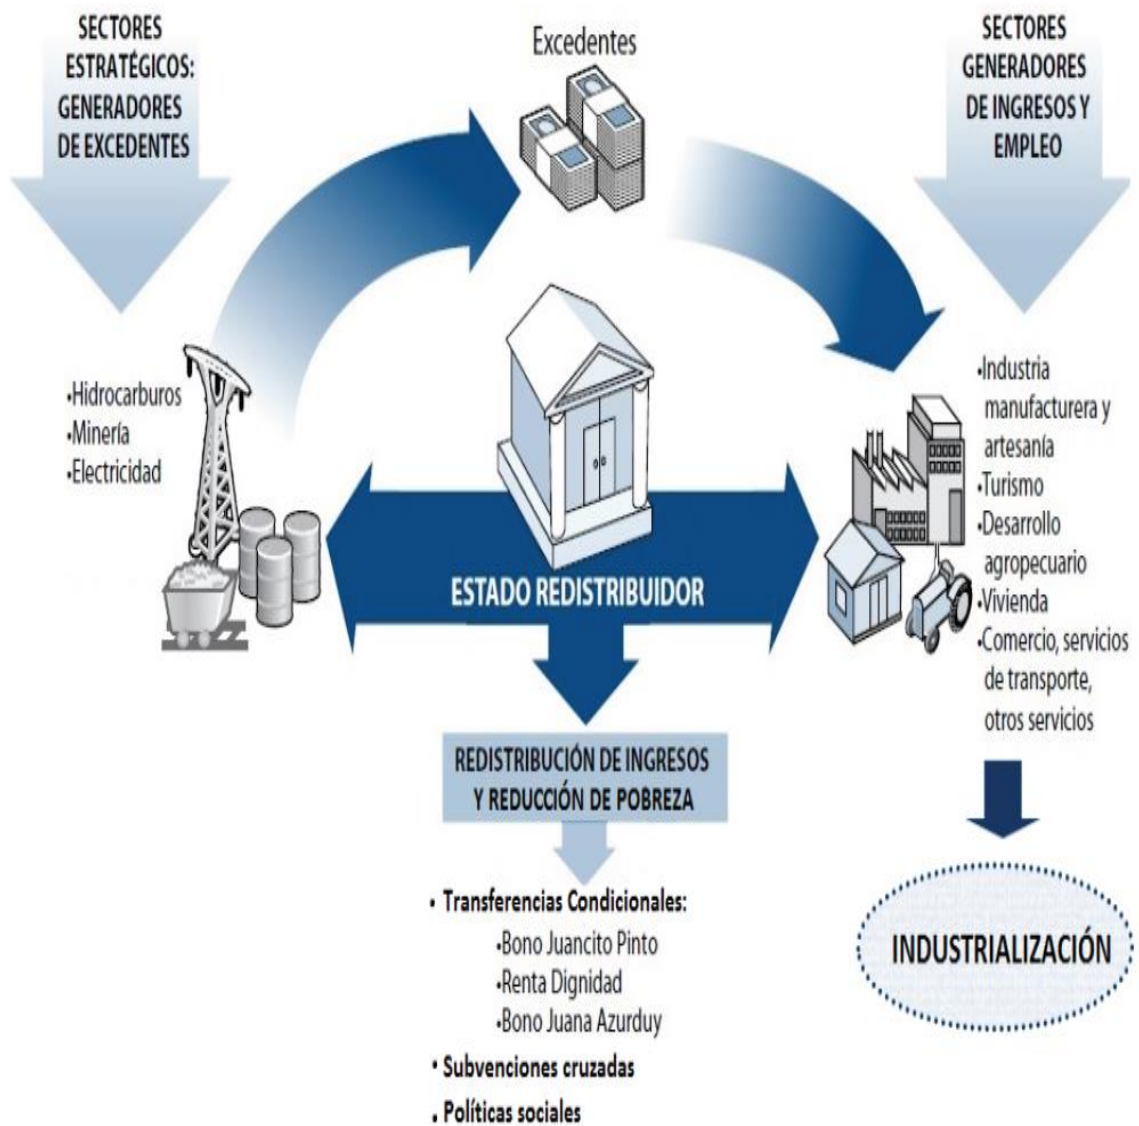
SECTORES ESTRATÉGICOS: GENERADORES DE EXCEDENTES

Excedentes

SECTORES GENERADORES DE INGRESOS Y EMPLEO

•Hidrocarburos
•Minería
•Electricidad

•Industria manufacturera y artesanía
•Turismo
•Desarrollo agropecuario
•Vivienda
•Comercio, servicios de transporte, otros servicios

ESTADO REDISTRIBUIDOR

REDISTRIBUCIÓN DE INGRESOS Y REDUCCIÓN DE POBREZA

• Transferencias Condicionales:
•Bono Juancito Pinto
•Renta Dignidad
•Bono Juana Azurduy
• Subvenciones cruzadas
• Políticas sociales

INDUSTRIALIZACIÓN